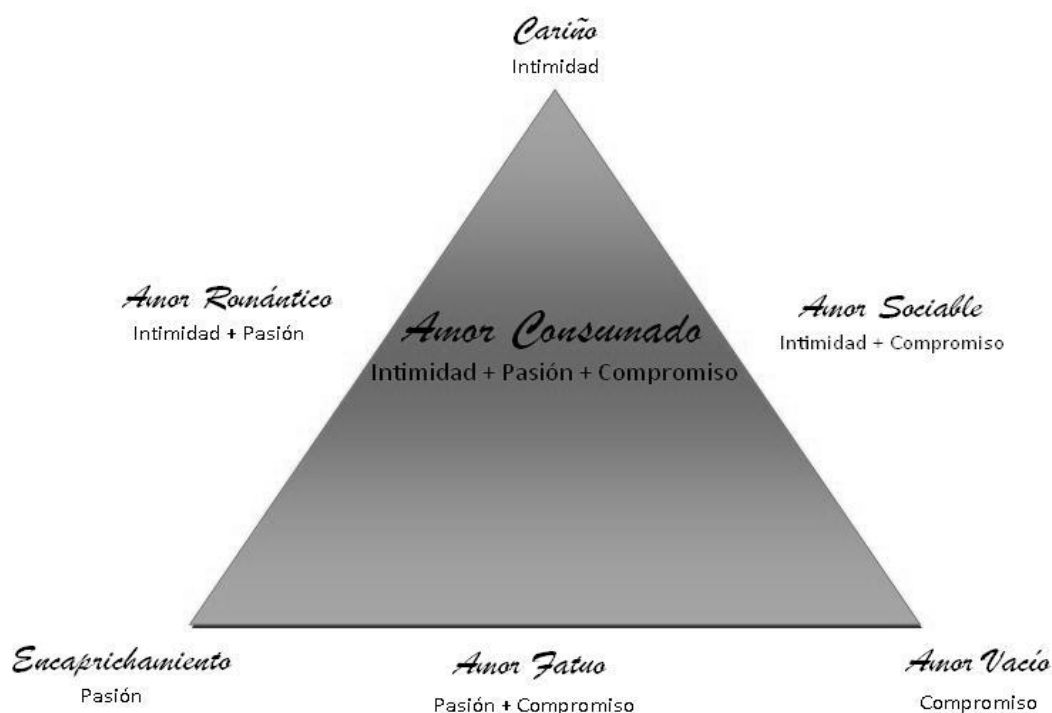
Cariño
Intimidad

Amor Romántico
Intimidad + Pasión

Amor Consumado
Intimidad + Pasión + Compromiso

Amor Sociable
Intimidad + Compromiso

Encaprichamiento
Pasión

Amor Fatuo
Pasión + Compromiso

Amor Vacío
Compromiso